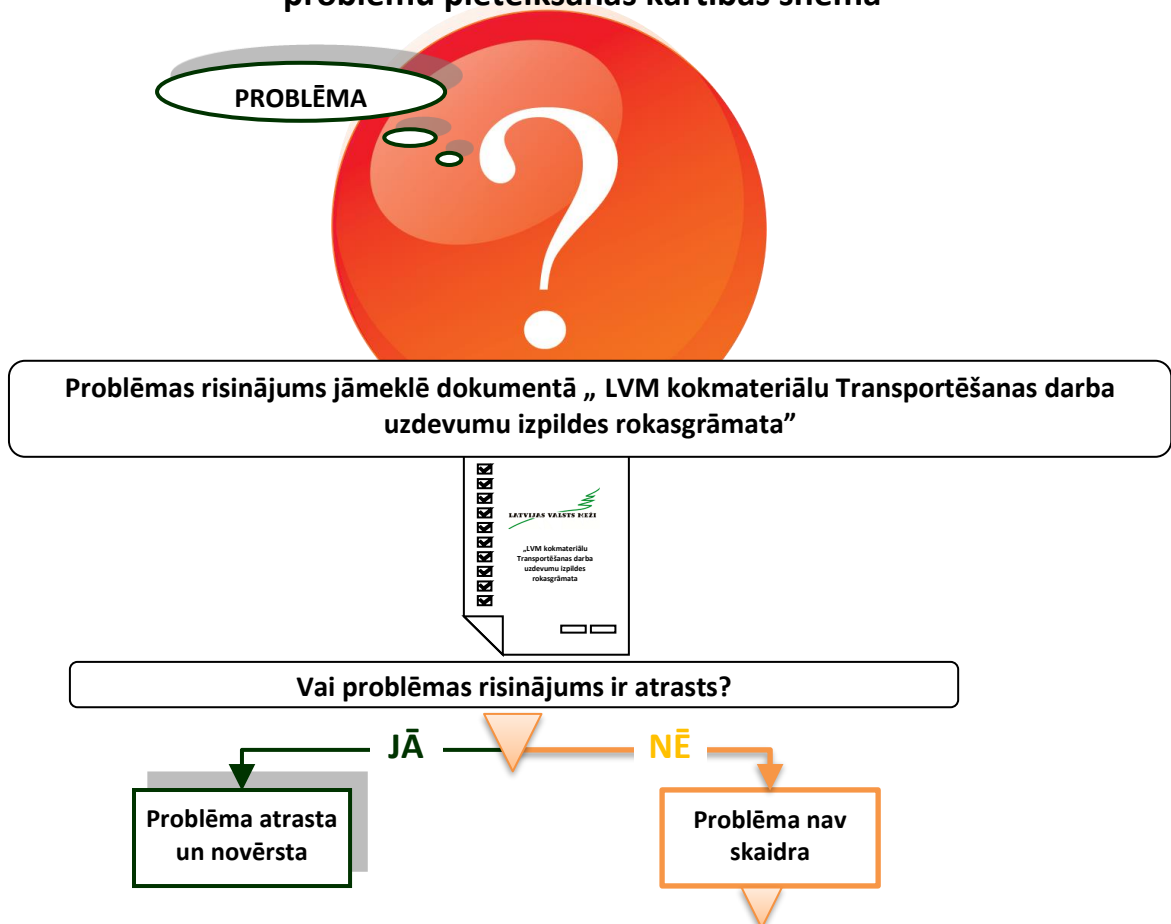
problēmu pieteikšanas kārtības shēma

PROBLĒMA

Problēmas risinājums jāmeklē dokumentā „ LVM kokmateriālu Transportēšanas darba uzdevumu izpildes rokasgrāmata”

LATVIJAS VALSTS MEŽI

„LVM kokmateriālu Transportēšanas darba uzdevumu izpildes rokasgrāmata

Vai problēmas risinājums ir atrasts?

JĀ

NĒ

Problēma atrasta un novērsta

Problēma nav skaidra